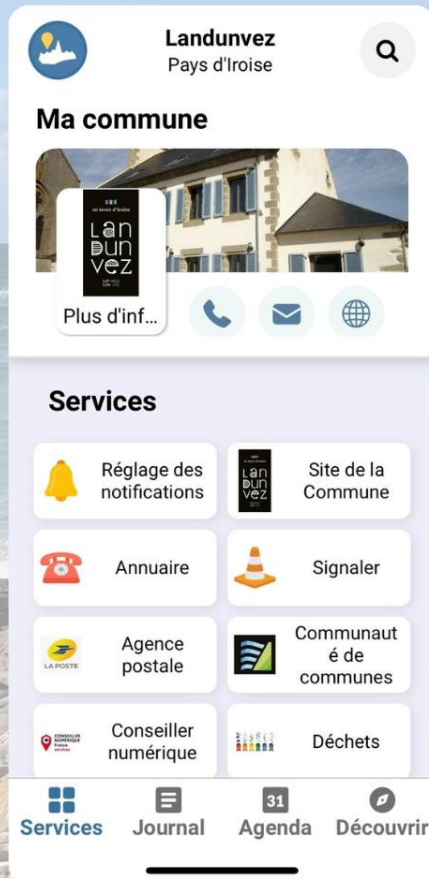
Landunvez
Pays d'Iroise

Ma commune

LAN DUN VEZ

Plus d'inf...

Services

Réglage des notifications

Site de la Commune

Annuaire

Signaler

LA POSTE

Agence postale

Communauté de communes

CONSEILLER NUMÉRIQUE

Conseiller numérique

Déchets

Services
Journal
31
Agenda
Découvrir